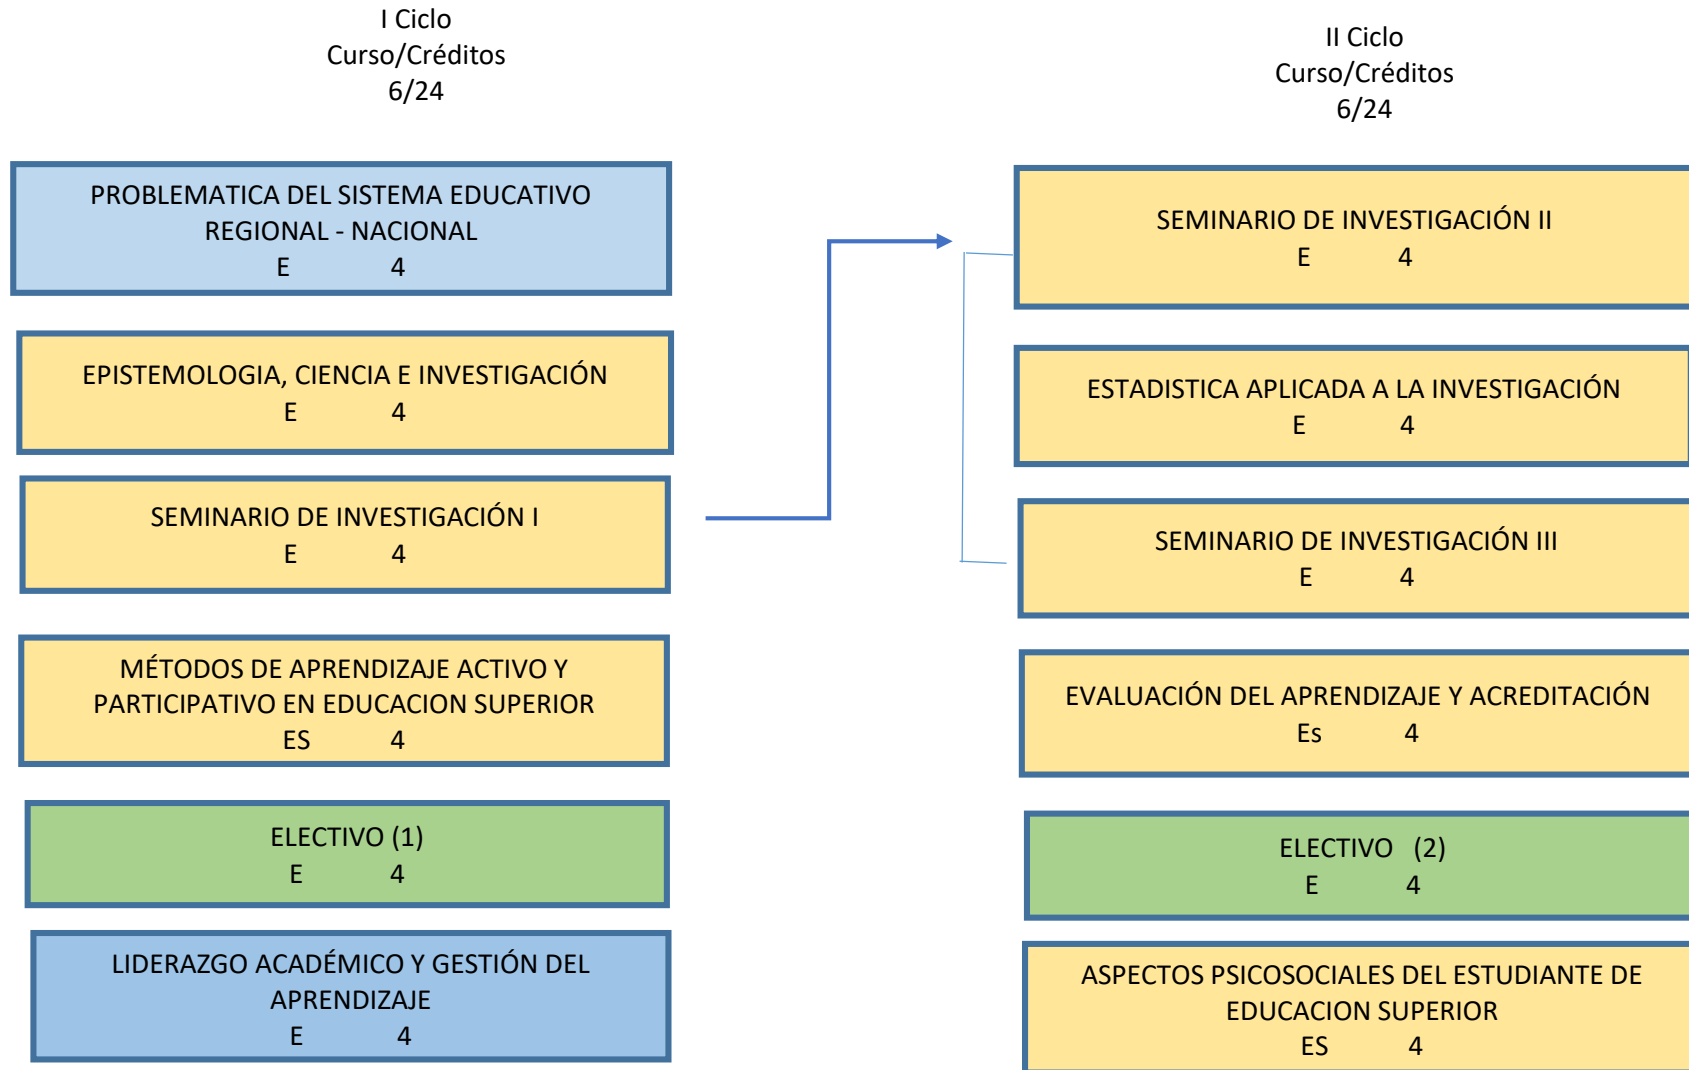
I Ciclo
Curso/Créditos
6/24

PROBLEMATICA DEL SISTEMA EDUCATIVO REGIONAL - NACIONAL
E 4

EPISTEMOLOGIA, CIENCIA E INVESTIGACIÓN
E 4

SEMINARIO DE INVESTIGACIÓN I
E 4

MÉTODOS DE APRENDIZAJE ACTIVO Y PARTICIPATIVO EN EDUCACION SUPERIOR
ES 4

ELECTIVO (1)
E 4

LIDERAZGO ACADÉMICO Y GESTIÓN DEL APRENDIZAJE
E 4

II Ciclo
Curso/Créditos
6/24

SEMINARIO DE INVESTIGACIÓN II
E 4

ESTADISTICA APLICADA A LA INVESTIGACIÓN
E 4

SEMINARIO DE INVESTIGACIÓN III
E 4

EVALUACIÓN DEL APRENDIZAJE Y ACREDITACIÓN
Es 4

ELECTIVO (2)
E 4

ASPECTOS PSICOSOCIALES DEL ESTUDIANTE DE EDUCACION SUPERIOR
ES 4